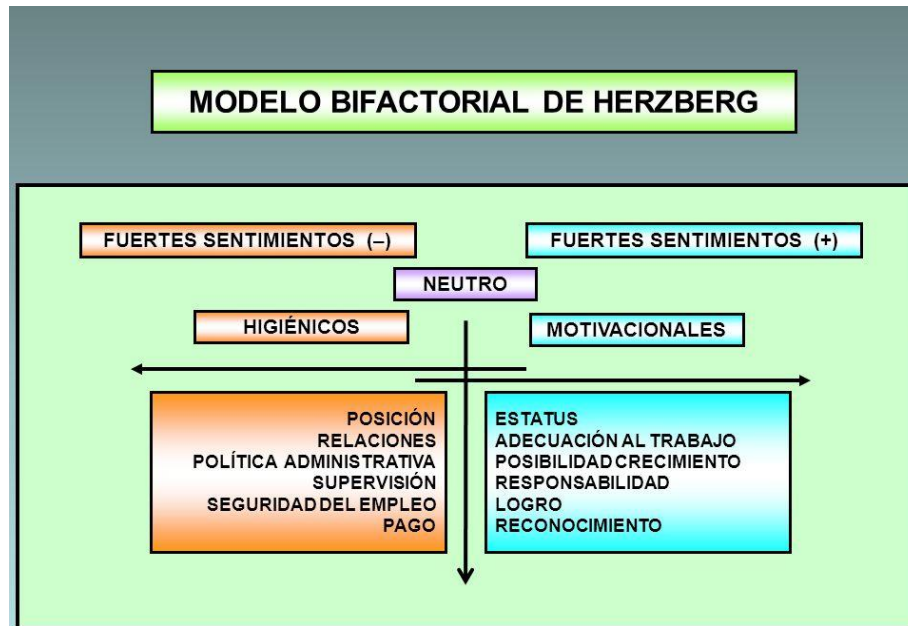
MODELO BIFACTORIAL DE HERZBERG

FUERTES SENTIMIENTOS (–)

FUERTES SENTIMIENTOS (+)

NEUTRO

HIGIÉNICOS

MOTIVACIONALES

POSICIÓN
RELACIONES
POLÍTICA ADMINISTRATIVA
SUPERVISIÓN
SEGURIDAD DEL EMPLEO
PAGO

ESTATUS
ADECUACIÓN AL TRABAJO
POSIBILIDAD CRECIMIENTO
RESPONSABILIDAD
LOGRO
RECONOCIMIENTO